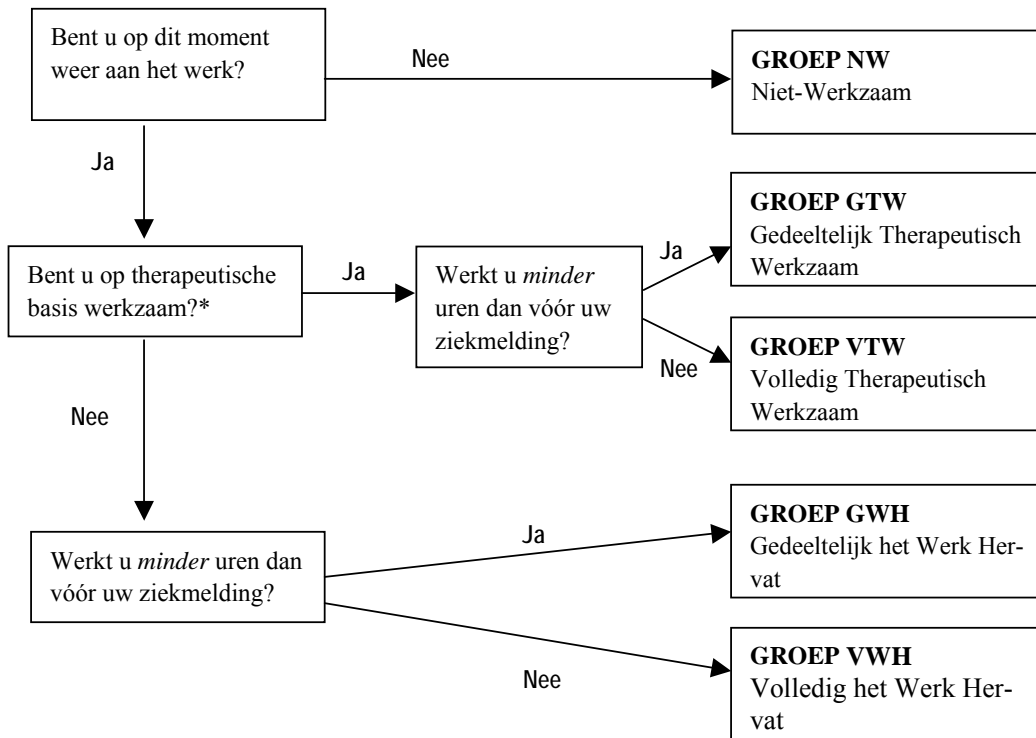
Bent u op dit moment weer aan het werk?

Nee

**GROEP NW**
Niet-Werkzaam

Ja

Bent u op therapeutische basis werkzaam?*

Ja

Werkt u *minder* uren dan vóór uw ziekmelding?

Ja

**GROEP GTW**
Gedeeltelijk Therapeutisch Werkzaam

Nee

**GROEP VTW**
Volledig Therapeutisch Werkzaam

Nee

Werkt u *minder* uren dan vóór uw ziekmelding?

Ja

**GROEP GWH**
Gedeeltelijk het Werk Hervat

Nee

**GROEP VWH**
Volledig het Werk Hervat